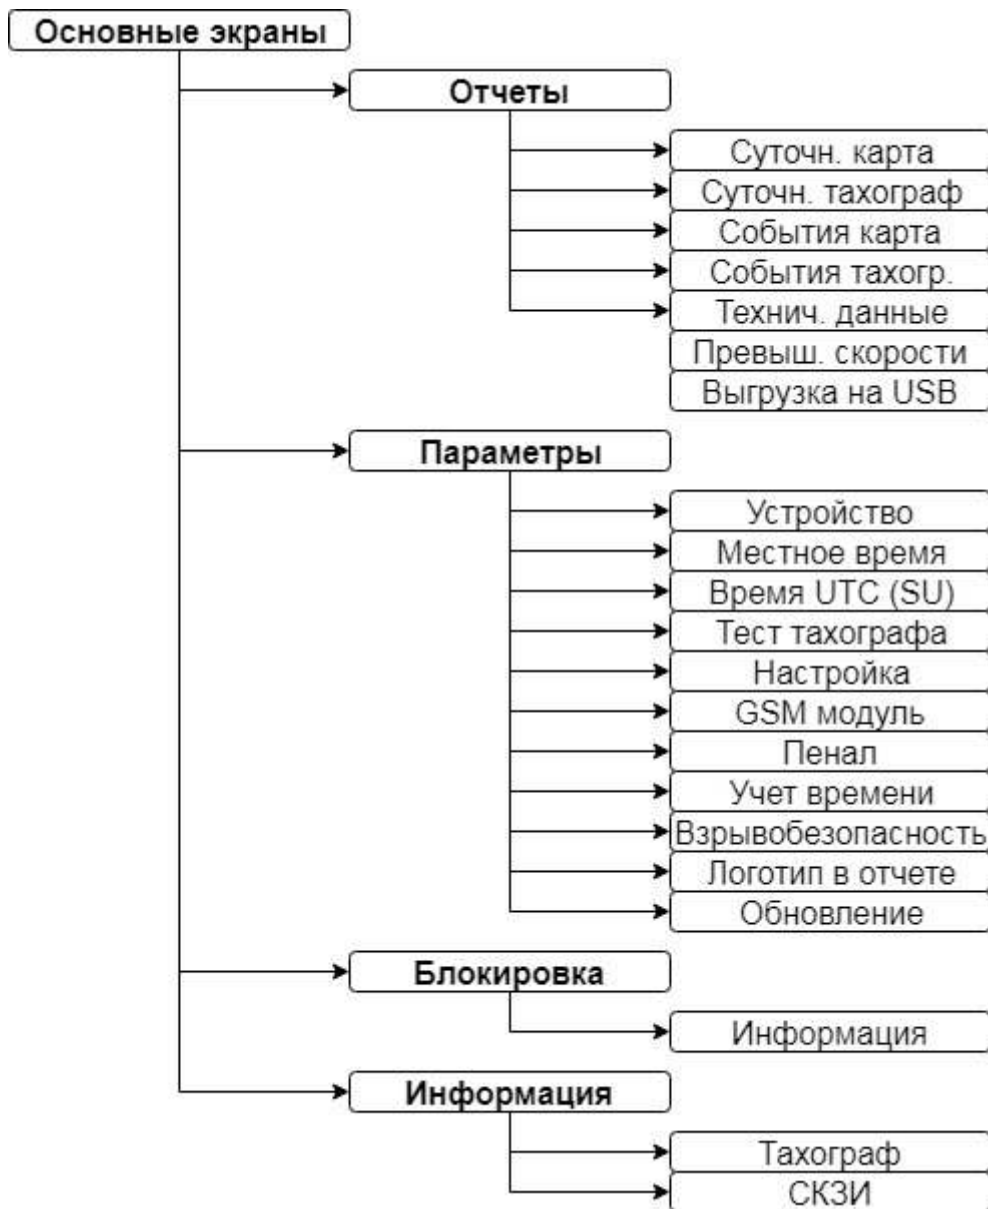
Основные экраны

Отчеты

Суточн. карта

Суточн. тахограф

События карта

События тахогр.

Технич. данные

Превыш. скорости

Выгрузка на USB

Параметры

Устройство

Местное время

Время UTC (SU)

Тест тахографа

Настройка

GSM модуль

Пенал

Учет времени

Взрывобезопасность

Логотип в отчете

Обновление

Блокировка

Информация

Информация

Тахограф

СКЗИ